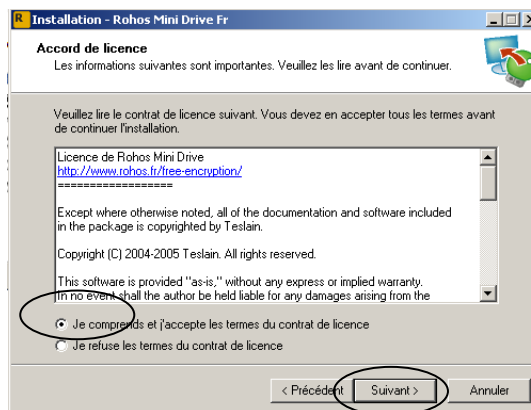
Installation - Rohos Mini Drive Fr

Accord de licence

Les informations suivantes sont importantes. Veuillez les lire avant de continuer.

Veuillez lire le contrat de licence suivant. Vous devez en accepter tous les termes avant de continuer l'installation.

Licence de Rohos Mini Drive
http://www.rohos.fr/free-encryption/
==================

Except where otherwise noted, all of the documentation and software included in the package is copyrighted by Teslain.

Copyright (C) 2004-2005 Teslain. All rights reserved.

This software is provided "as-is," without any express or implied warranty. In no event shall the author be held liable for any damages arising from the

Je comprends et j'accepte les termes du contrat de licence

Je refuse les termes du contrat de licence

< Précédent | Suivant > | Annuler